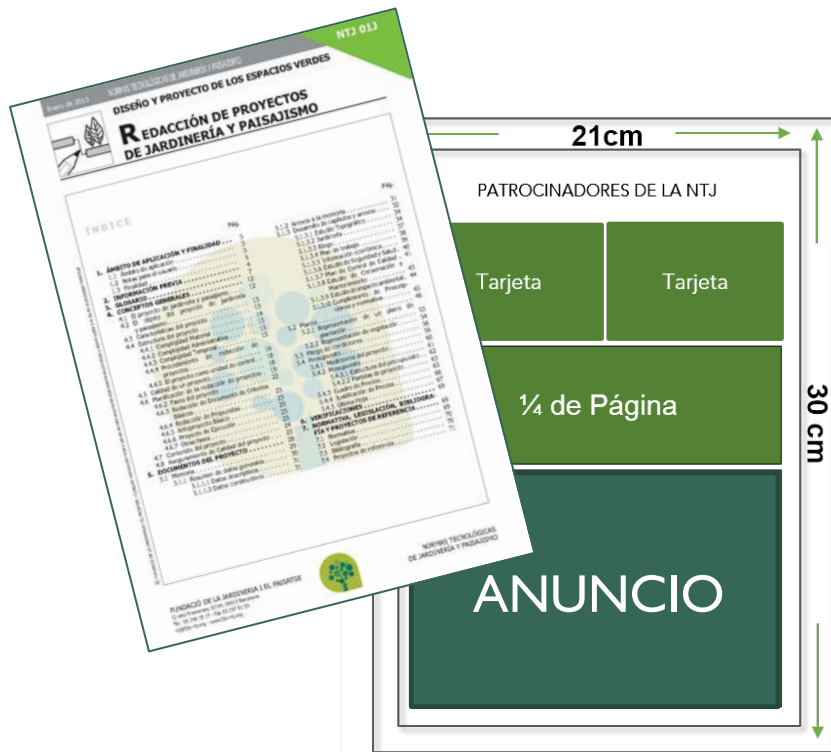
NTJ 01J

NORMAS TECNOLÓGICAS DE JARDINERÍA Y PAISAJISMO

Enero de 2013

DISEÑO Y PROYECTO DE LOS ESPACIOS VERDES

REDACCIÓN DE PROYECTOS DE JARDINERÍA Y PAISAJISMO

ÍNDICE

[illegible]

FUNDACIÓ DE LA JARDINERIA I EL PAISATGE

NORMAS TECNOLÓGICAS DE JARDINERÍA Y PAISAJISMO

21cm

PATROCINADORES DE LA NTJ

Tarjeta

Tarjeta

¼ de Página

ANUNCIO

30 cm